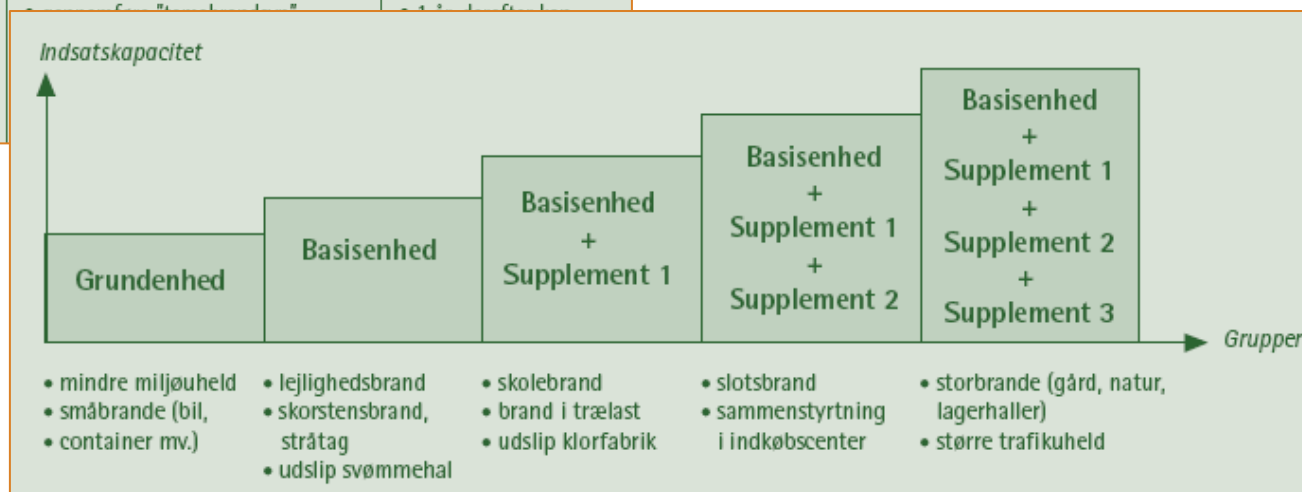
Indsatskapacitet

Grundenhed

Basisenhed

Basisenhed + Supplement 1

Basisenhed + Supplement 1 + Supplement 2

Basisenhed + Supplement 1 + Supplement 2 + Supplement 3

Grupper

• mindre miljøuheld
• småbrande (bil,
• container mv.)

• lejlighedsbrand
• skorstensbrand, stråtag
• udslip svømmehal

• skolebrand
• brand i trælast
• udslip klorfabrik

• slotsbrand
• sammenstyrtning i indkøbscenter

• storbrande (gård, natur, lagerhaller)
• større trafikuheld